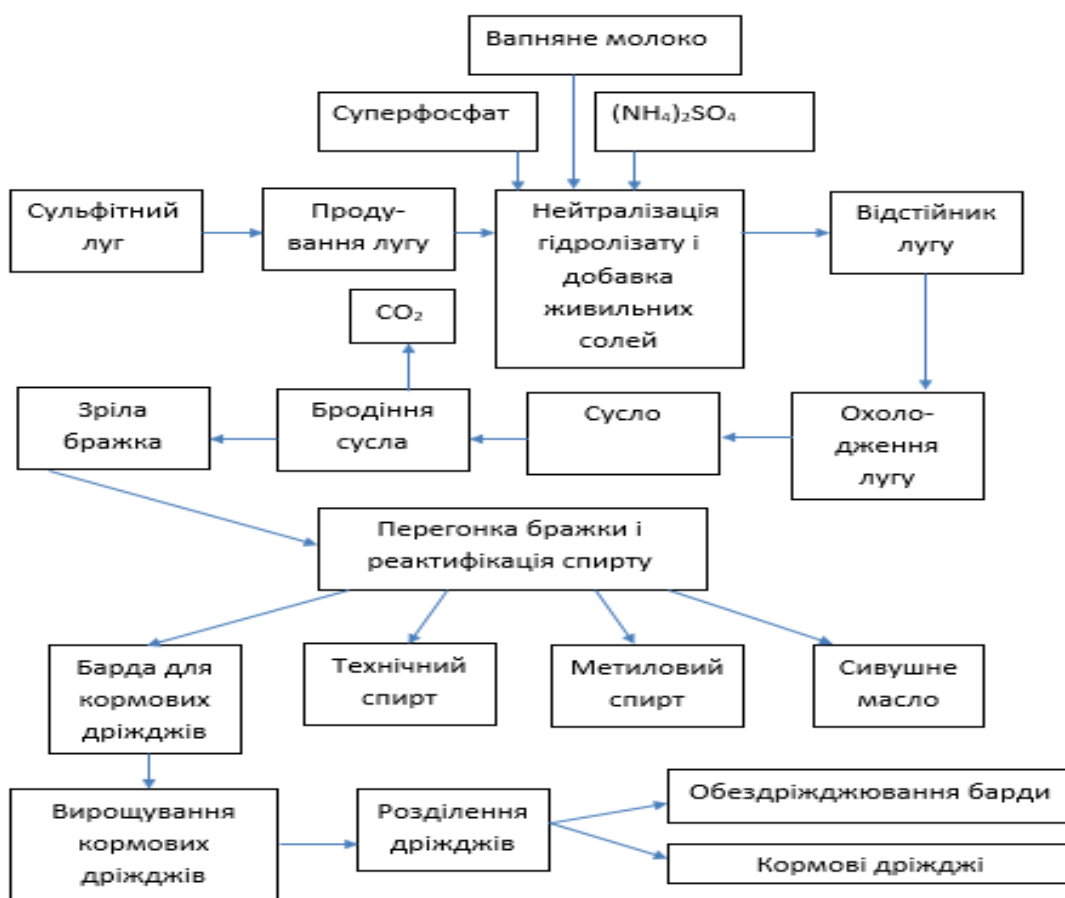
Вапняне молоко

Суперфосфат

$(NH_4)_2SO_4$

Сульфітний луг

Продування лугу

Нейтралізація гідролізату і добавка живильних солей

Відстійник лугу

$CO_2$

Зріла бражка

Бродіння сусла

Сусло

Охолодження лугу

Перегонка бражки і реактифікація спирту

Барда для кормових дріжджів

Технічний спирт

Метиловий спирт

Сивушне масло

Вирощування кормових дріжджів

Розділення дріжджів

Обездріжджювання барди

Кормові дріжджі